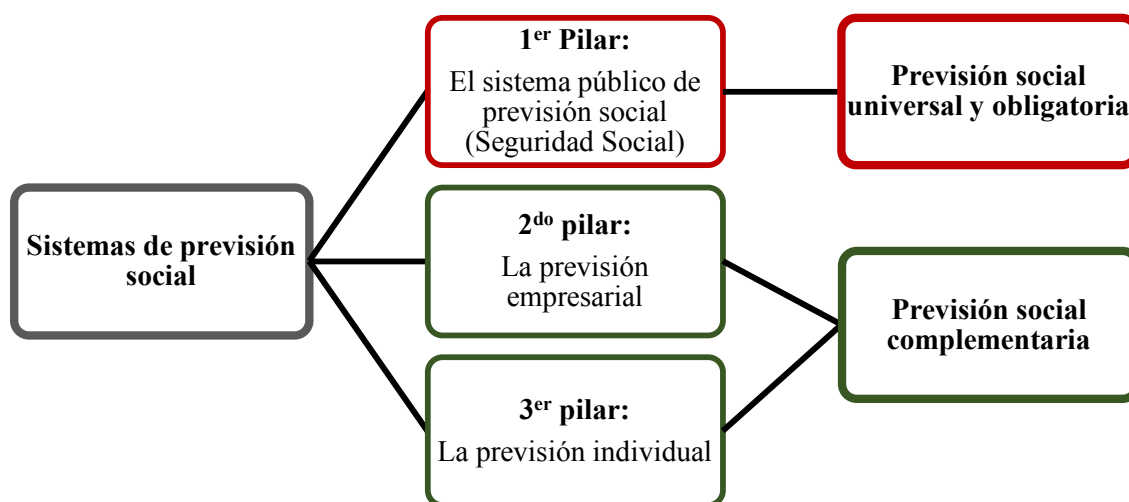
Sistemas de previsión social

1$^{er}$ Pilar:
El sistema público de previsión social (Seguridad Social)

2$^{do}$ pilar:
La previsión empresarial

3$^{er}$ pilar:
La previsión individual

Previsión social universal y obligatoria

Previsión social complementaria